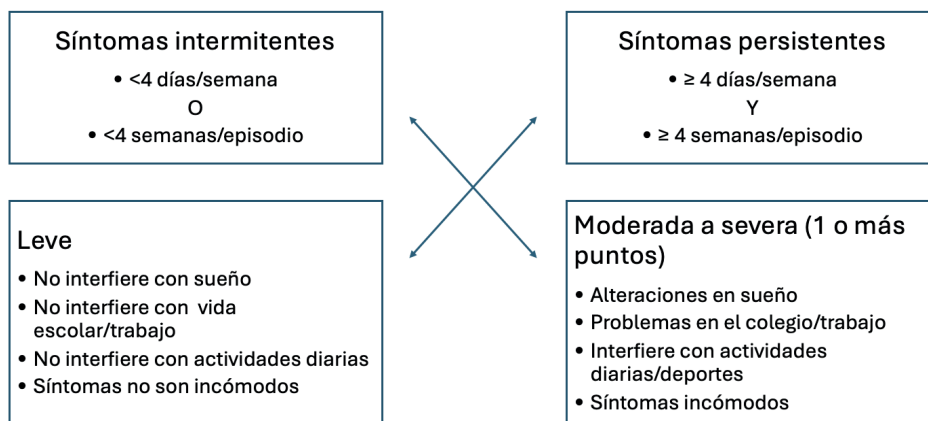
Síntomas intermitentes

• <4 días/semana

O

• <4 semanas/episodio

Síntomas persistentes

• ≥ 4 días/semana

Y

• ≥ 4 semanas/episodio

Leve

• No interfiere con sueño
• No interfiere con vida escolar/trabajo
• No interfiere con actividades diarias
• Síntomas no son incómodos

Moderada a severa (1 o más puntos)

• Alteraciones en sueño
• Problemas en el colegio/trabajo
• Interfiere con actividades diarias/deportes
• Síntomas incómodos